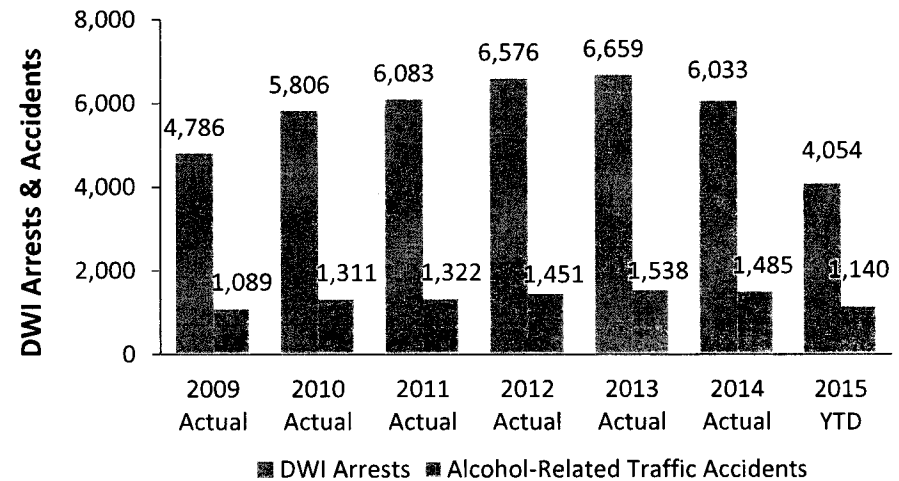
DWI Arrests & Accidents

8,000
6,000
4,000
2,000
0

4,786
1,089
5,806
1,311
6,083
1,322
6,576
1,451
6,659
1,538
6,033
1,485
4,054
1,140

2009 Actual
2010 Actual
2011 Actual
2012 Actual
2013 Actual
2014 Actual
2015 YTD

DWI Arrests
Alcohol-Related Traffic Accidents